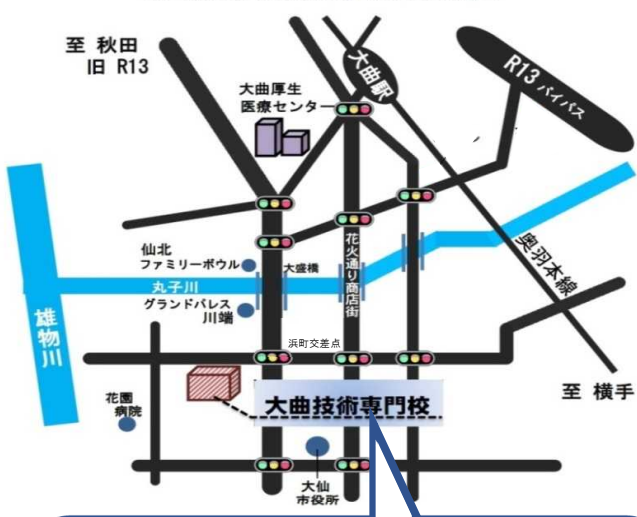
至 秋田
旧 R13

大曲駅

R13 バイパス

大曲厚生
医療センター

仙北
ファミリーボウル

大盛橋

花火通り商店街

奥羽本線

雄物川

丸子川

グランドパレス
川端

浜町交差点

至 横手

花園
病院

大曲技術専門校

大仙
市役所